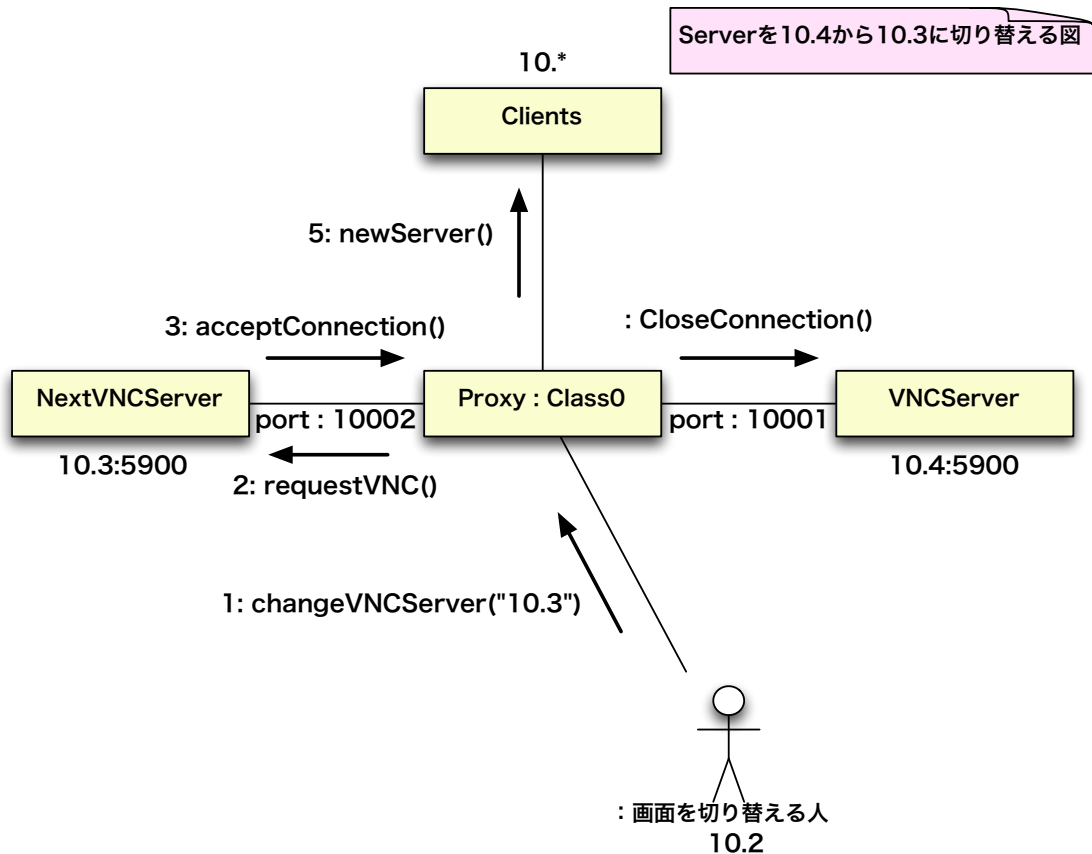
Serverを10.4から10.3に切り替える図

10.*

Clients

5: newServer()

3: acceptConnection()

: CloseConnection()

NextVNCServer

port : 10002

Proxy : Class0

port : 10001

VNCServer

10.3:5900

2: requestVNC()

10.4:5900

1: changeVNCServer("10.3")

: 画面を切り替える人
10.2